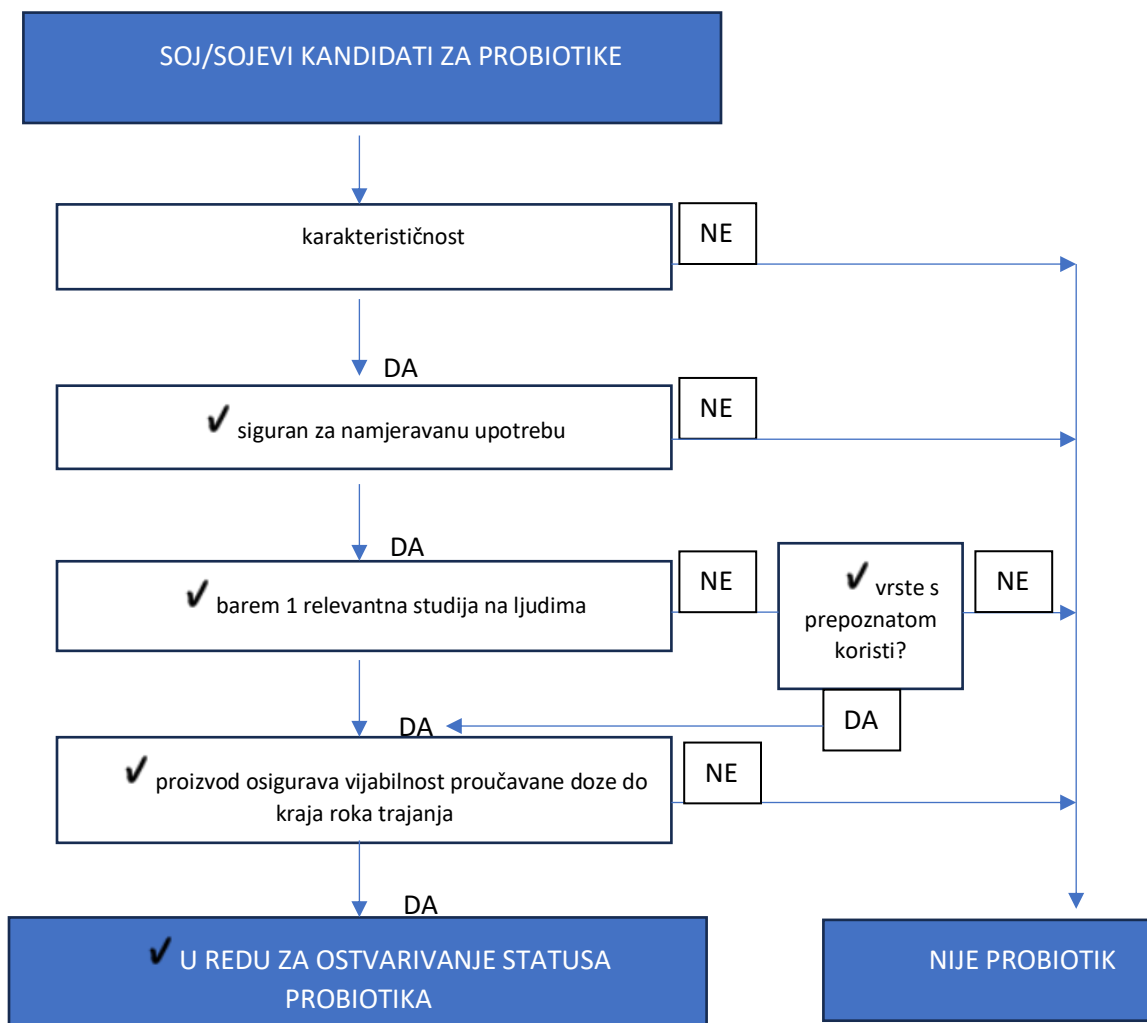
SOJ/SOJEVI KANDIDATI ZA PROBIOTIKE

karakterističnost

NE

DA

✔ siguran za namjeravanu upotrebu

NE

DA

✔ barem 1 relevantna studija na ljudima

NE

✔ vrste s prepoznatom koristi?

NE

DA

DA

✔ proizvod osigurava vijabilnost proučavane doze do kraja roka trajanja

NE

DA

✔ U REDU ZA OSTVARIVANJE STATUSA PROBIOTIKA

NIJE PROBIOTIK